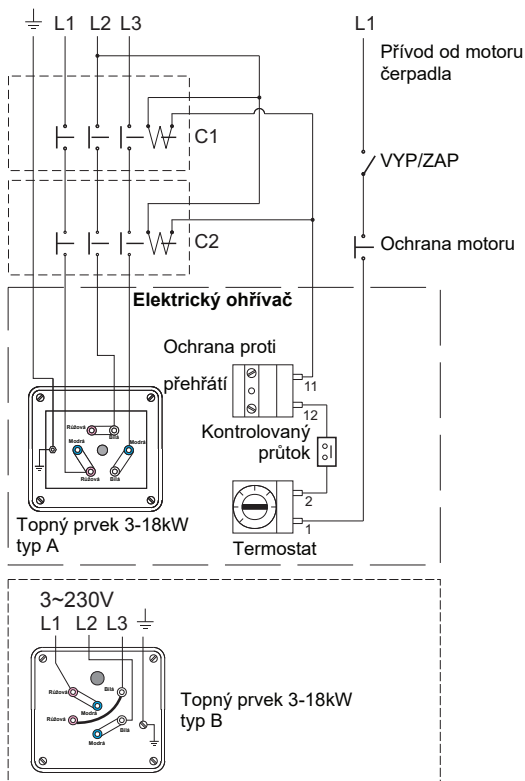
L1 L2 L3

L1

Přívod od motoru čerpadla

C1

VYP/ZAP

C2

Ochrana motoru

Elektrický ohřívač

Ochrana proti přehřátí

11

12

Kontrolovaný průtok

Růžová

Bílá

Modrá

Modrá

Růžová

Bílá

2

1

Topný prvek 3-18kW typ A

Termostat

3~230V

L1 L2 L3

Růžová

Bílá

Růžová

Bílá

Modrá

Topný prvek 3-18kW typ B